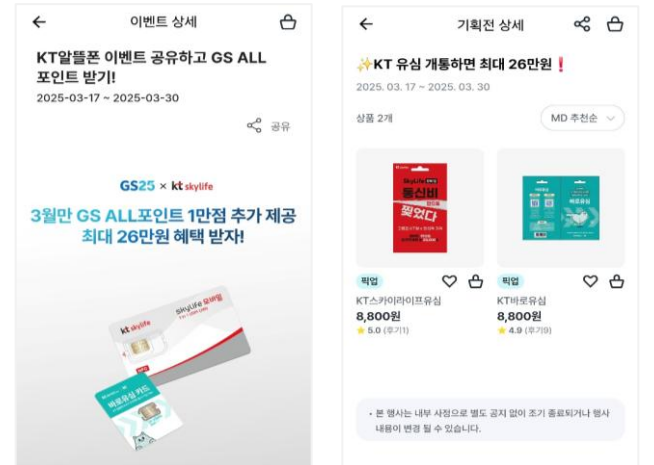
이벤트 상세

KT알뜰폰 이벤트 공유하고 GS ALL 포인트 받기!

2025-03-17 ~ 2025-03-30

공유

GS25 × kt skylife

3월만 GS ALL포인트 1만점 추가 제공
최대 26만원 혜택 받자!

kt skylife

Skylife 모바일

바로유심 카드

기획전 상세

✨KT 유심 개통하면 최대 26만원❗

2025. 03. 17 ~ 2025. 03. 30

상품 2개

MD 추천순

통신비
찢었다

픽업

KT스카이라이프유심

8,800원

★ 5.0 (후기1)

픽업

KT바로유심

8,800원

★ 4.9 (후기9)

• 본 행사는 내부 사정으로 별도 공지 없이 조기 종료되거나 행사 내용이 변경 될 수 있습니다.